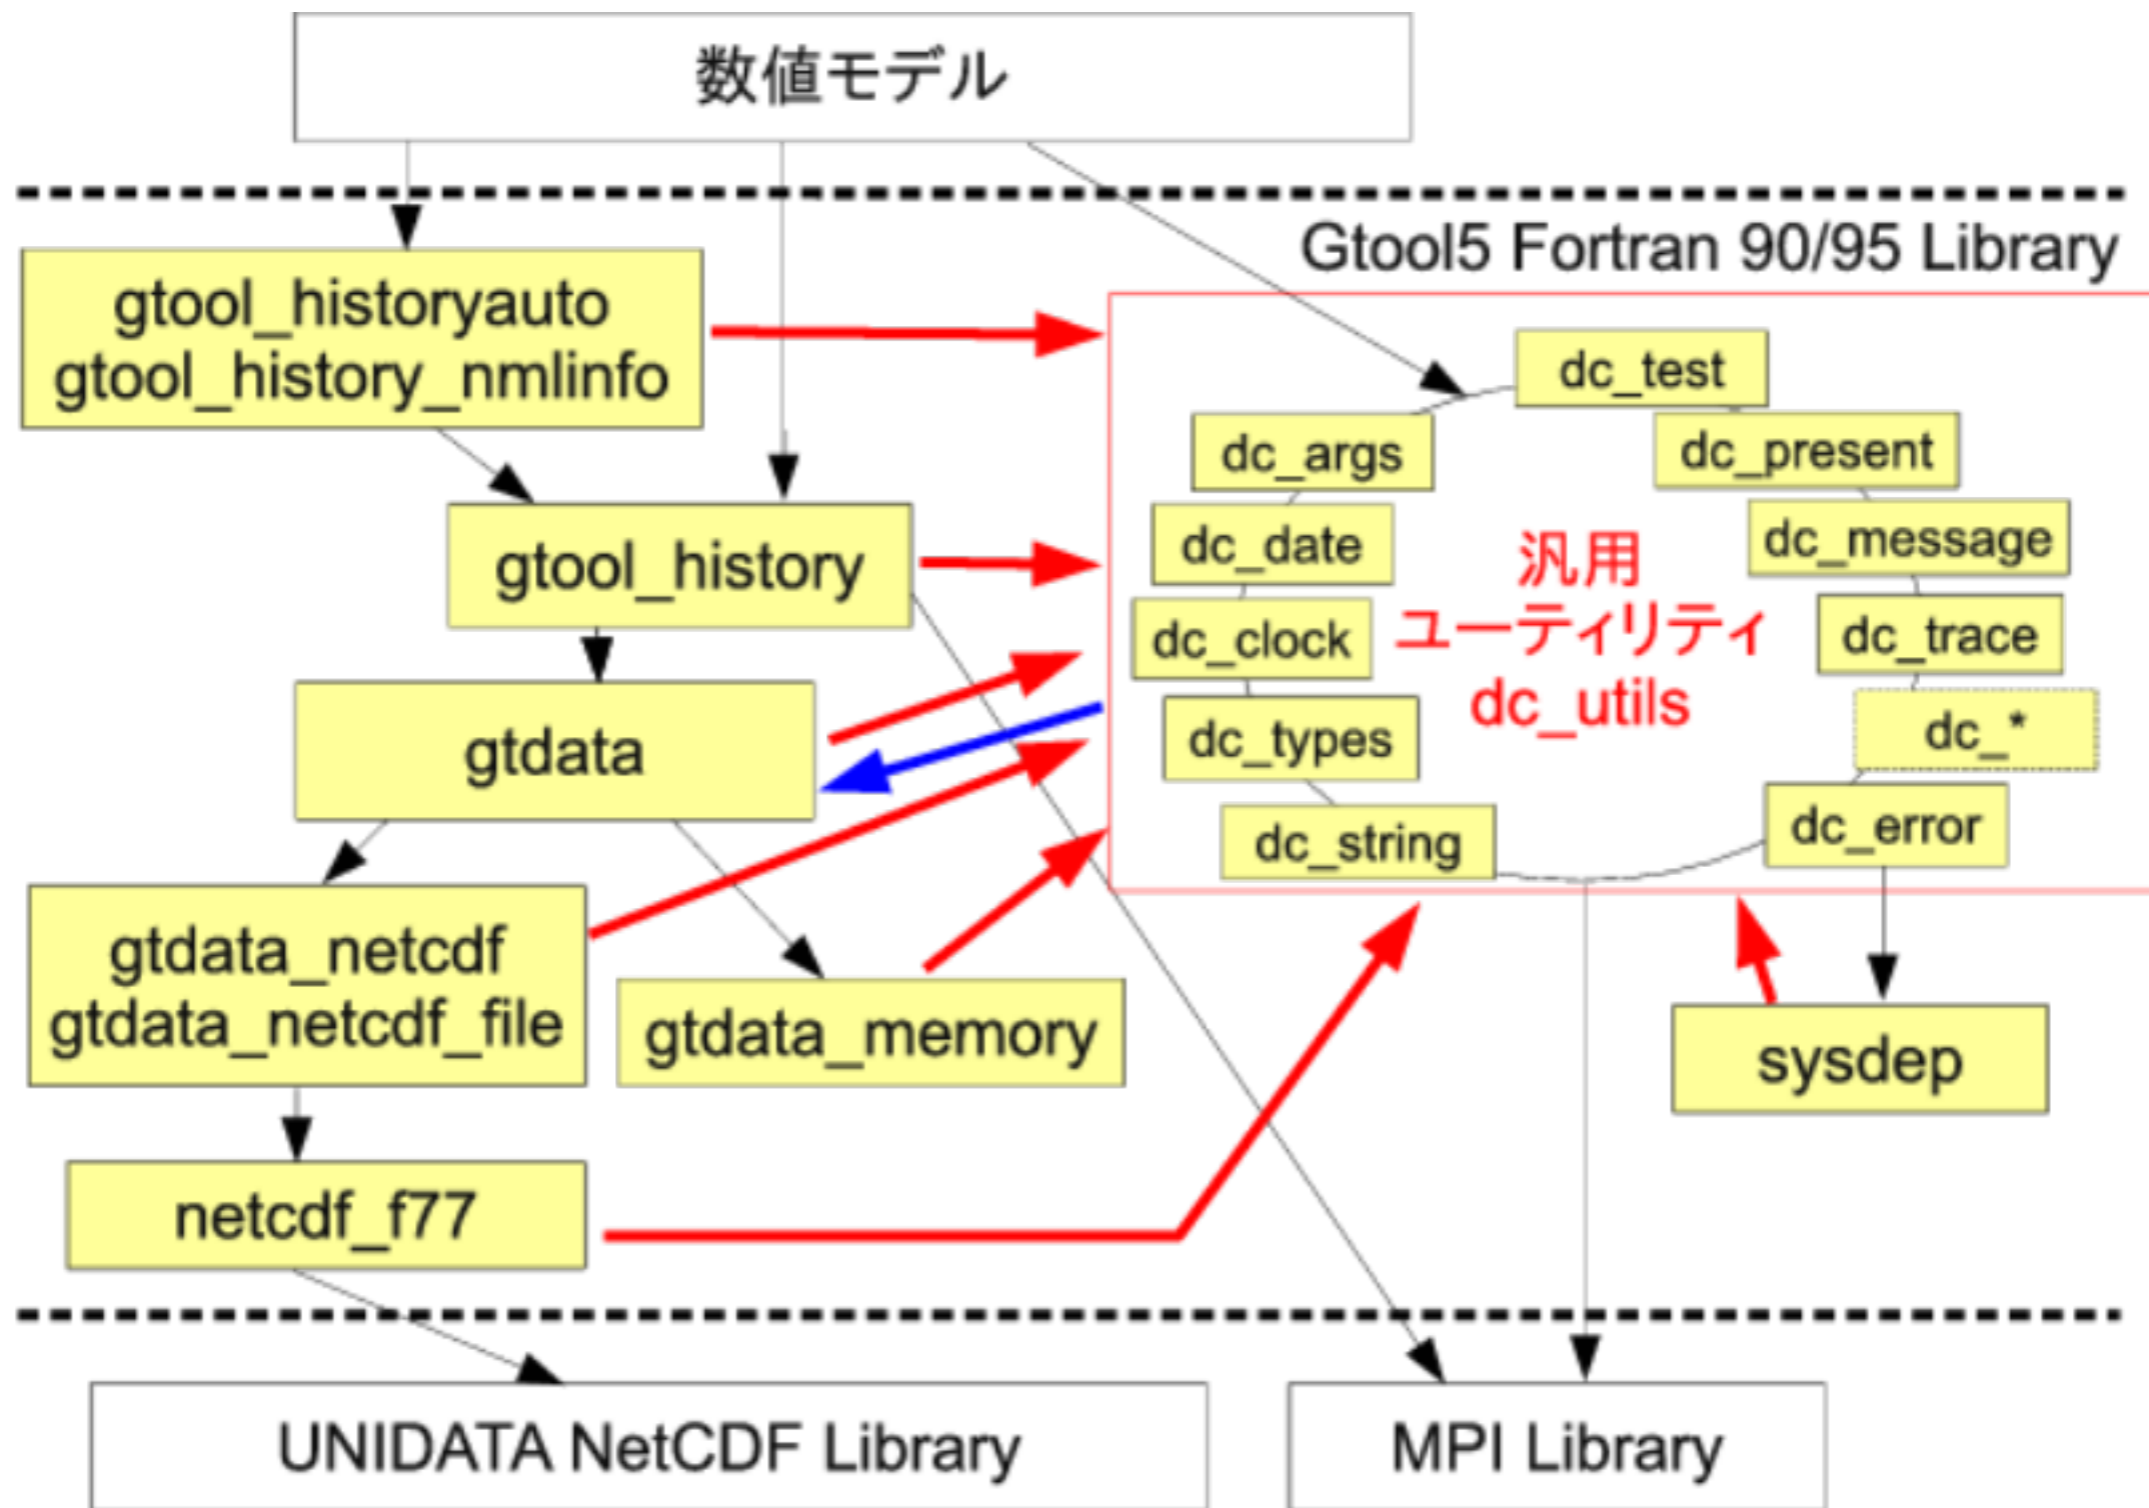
数値モデル

Gtool5 Fortran 90/95 Library

gtool_historyauto
gtool_history_nmlinfo

gtool_history

gtdata

gtdata_netcdf
gtdata_netcdf_file

gtdata_memory

netcdf_f77

dc_test

dc_args

dc_present

dc_date

dc_message

dc_clock

dc_trace

dc_types

dc_*

dc_string

dc_error

汎用
ユーティリティ
dc_utils

sysdep

UNIDATA NetCDF Library

MPI Library